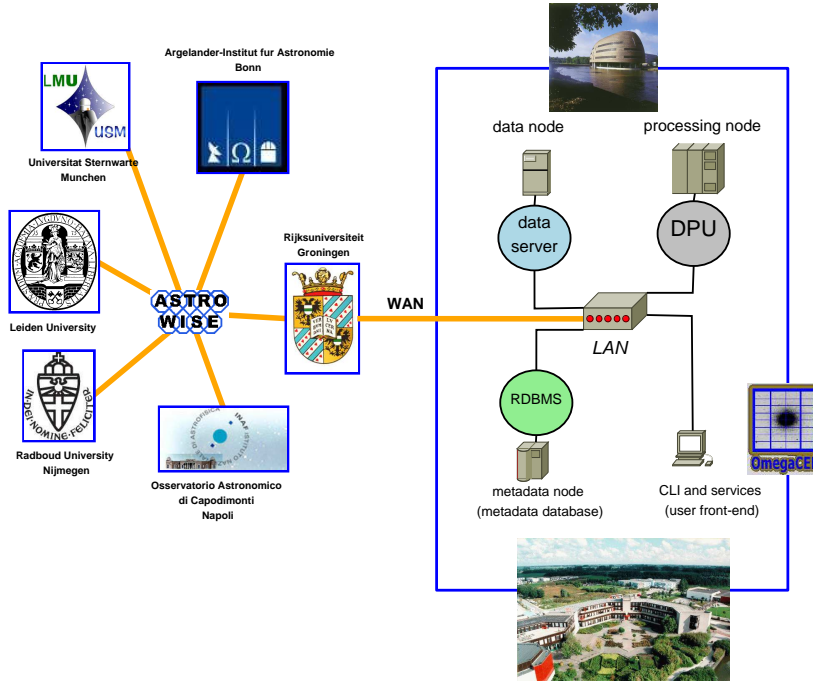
Argelander-Institut fur Astronomie
Bonn

LMU
USM

Universitat Sternwarte
Munchen

Leiden University

IN·DEI·NOMINE·FELICITER

Radboud University
Nijmegen

ASTRO
WISE

Rijksuniversiteit
Groningen

Osservatorio Astronomico
di Capodimonti
Napoli

WAN

data node

processing node

data server

DPU

LAN

RDBMS

metadata node
(metadata database)

CLI and services
(user front-end)

OmegaCE